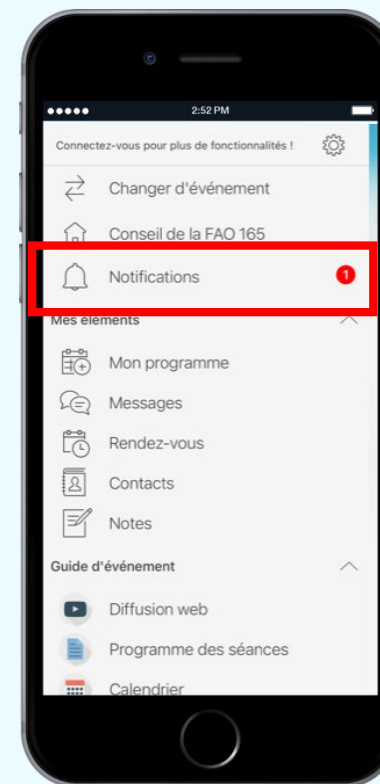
2:52 PM

Connectez-vous pour plus de fonctionnalités !

Changer d'événement

Conseil de la FAO 165

Notifications 1

Mes éléments

Mon programme

Messages

Rendez-vous

Contacts

Notes

Guide d'événement

Diffusion web

Programme des séances

Calendrier